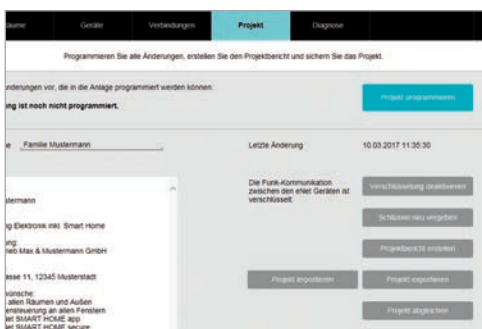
äume | Geräte | Verbindungen | Projekt | Diagnose

Programmieren Sie alle Änderungen, erstellen Sie den Projektbericht und sichern Sie das Projekt.

nderungen vor, die in die Anlage programmiert werden können:

ng ist noch nicht programmiert.

Projekt programmieren

e Familie Mustermann

Letzte Änderung 10.03.2017 11:35:30

stermann

g Elektronik inkl. Smart Home

ung:
eb Max & Mustermann GmbH

asse 11, 12345 Musterstadt

wünsche:
allen Räumen und Außen
ensteuerung an allen Fenstern
et SMART HOME app
et SMART HOME secure

Die Funk-Kommunikation zwischen den eNet Geräten ist verschlüsselt.

Verschlüsselung deaktivieren

Schlüssel neu vergeben

Projektbericht erstellen

Projekt importieren

Projekt exportieren

Projekt abgleichen